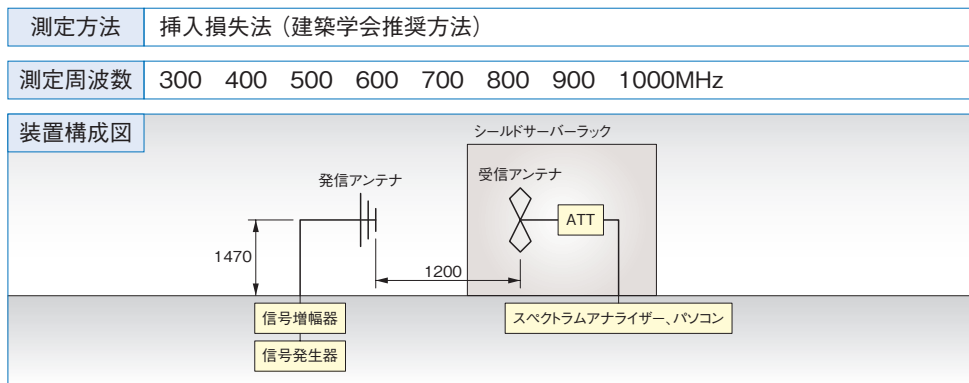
| 測定方法 | 挿入損失法（建築学会推奨方法） |
|---|---|
| 測定周波数 | 300　400　500　600　700　800　900　1000MHz |

装置構成図

シールドサーバーラック

発信アンテナ

受信アンテナ

ATT

1470

1200

信号増幅器

信号発生器

スペクトラムアナライザー、パソコン